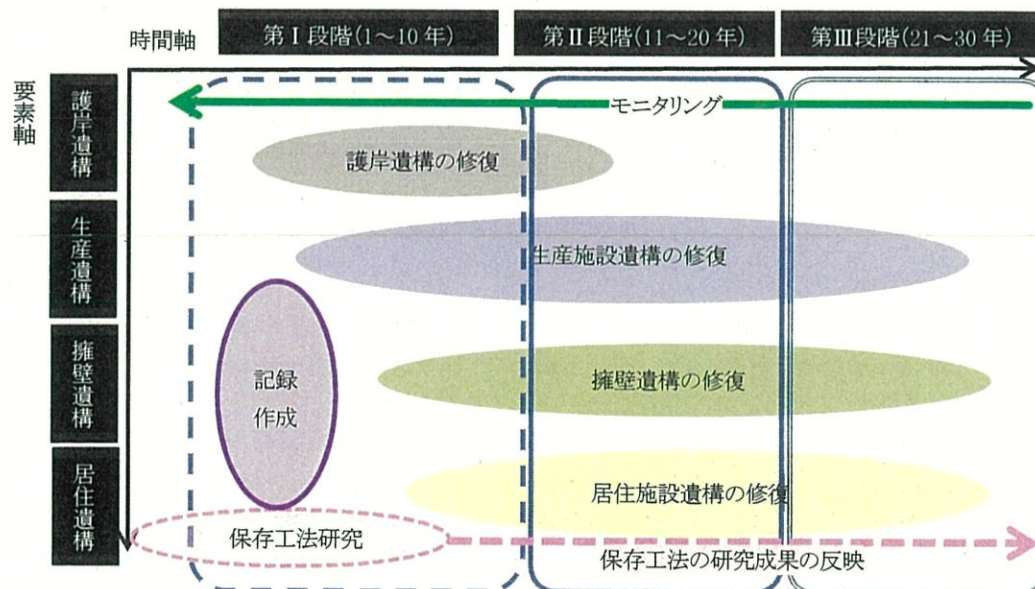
時間軸

第Ⅰ段階(1～10年)

第Ⅱ段階(11～20年)

第Ⅲ段階(21～30年)

要素軸

護岸遺構

生産遺構

擁壁遺構

居住遺構

モニタリング

護岸遺構の修復

生産施設遺構の修復

記録作成

擁壁遺構の修復

居住施設遺構の修復

保存工法研究

保存工法の研究成果の反映